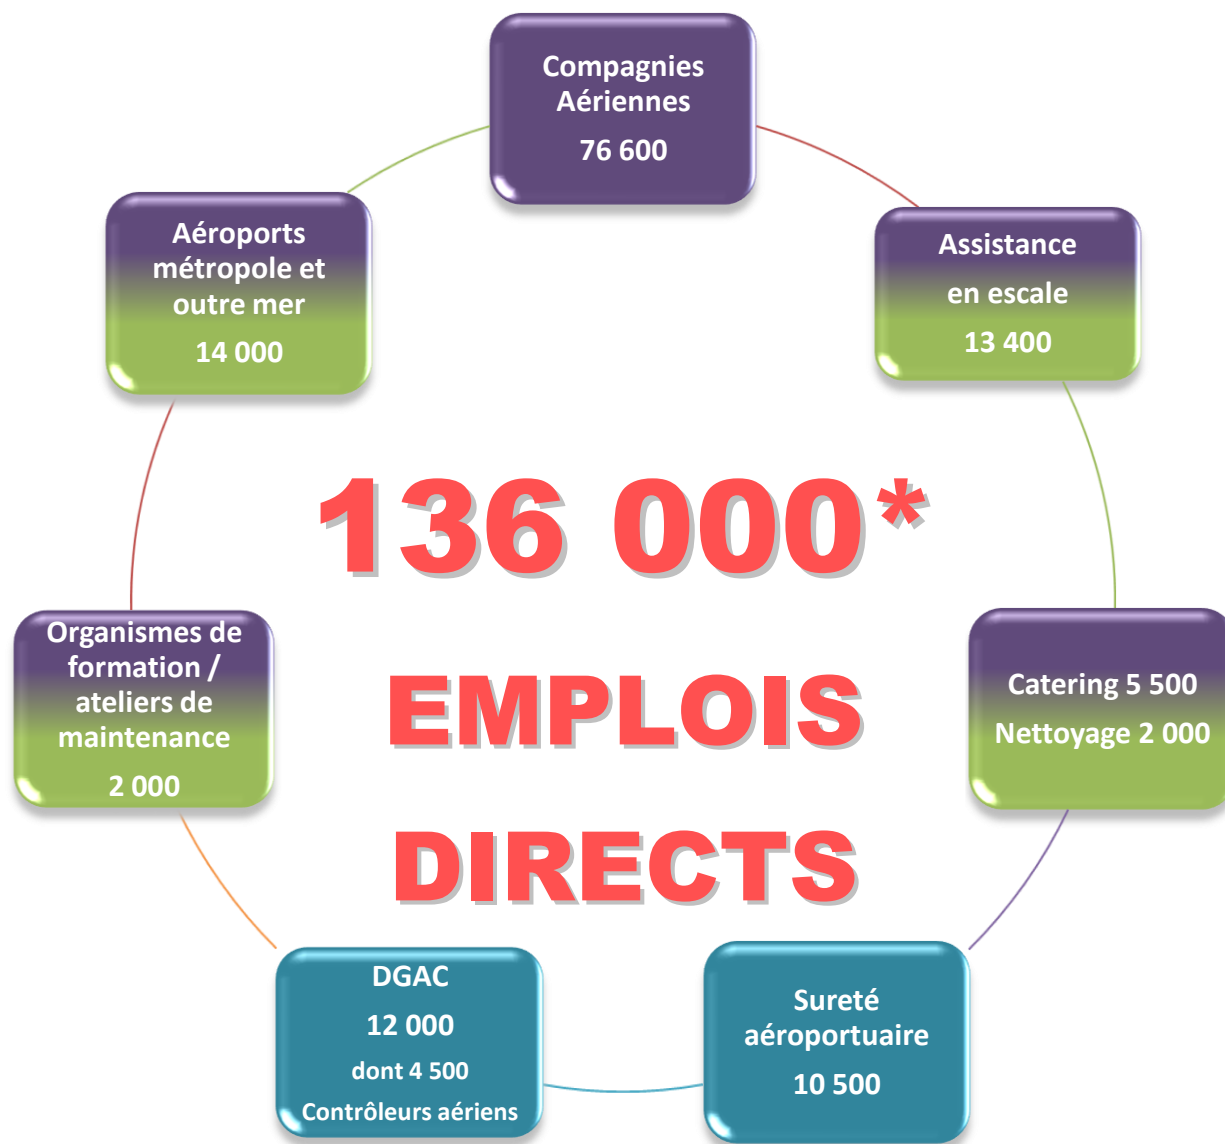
Compagnies Aériennes
76 600

Assistance
en escale
13 400

Catering 5 500
Nettoyage 2 000

Sureté aéroportuaire
10 500

DGAC
12 000
dont 4 500
Contrôleurs aériens

Organismes de formation / ateliers de maintenance
2 000

Aéroports métropole et outre mer
14 000

136 000*
EMPLOIS
DIRECTS